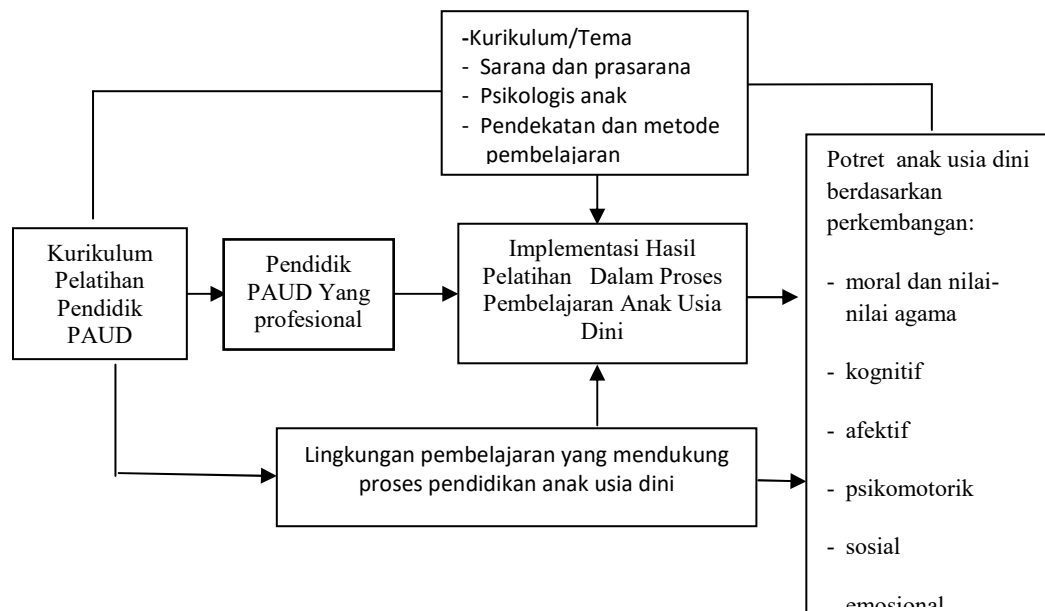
-Kurikulum/Tema
- Sarana dan prasarana
- Psikologis anak
- Pendekatan dan metode pembelajaran

Kurikulum Pelatihan Pendidik PAUD

Pendidik PAUD Yang profesional

Implementasi Hasil Pelatihan Dalam Proses Pembelajaran Anak Usia Dini

Lingkungan pembelajaran yang mendukung proses pendidikan anak usia dini

Potret anak usia dini berdasarkan perkembangan:

- moral dan nilai-nilai agama
- kognitif
- afektif
- psikomotorik
- sosial
- emosional